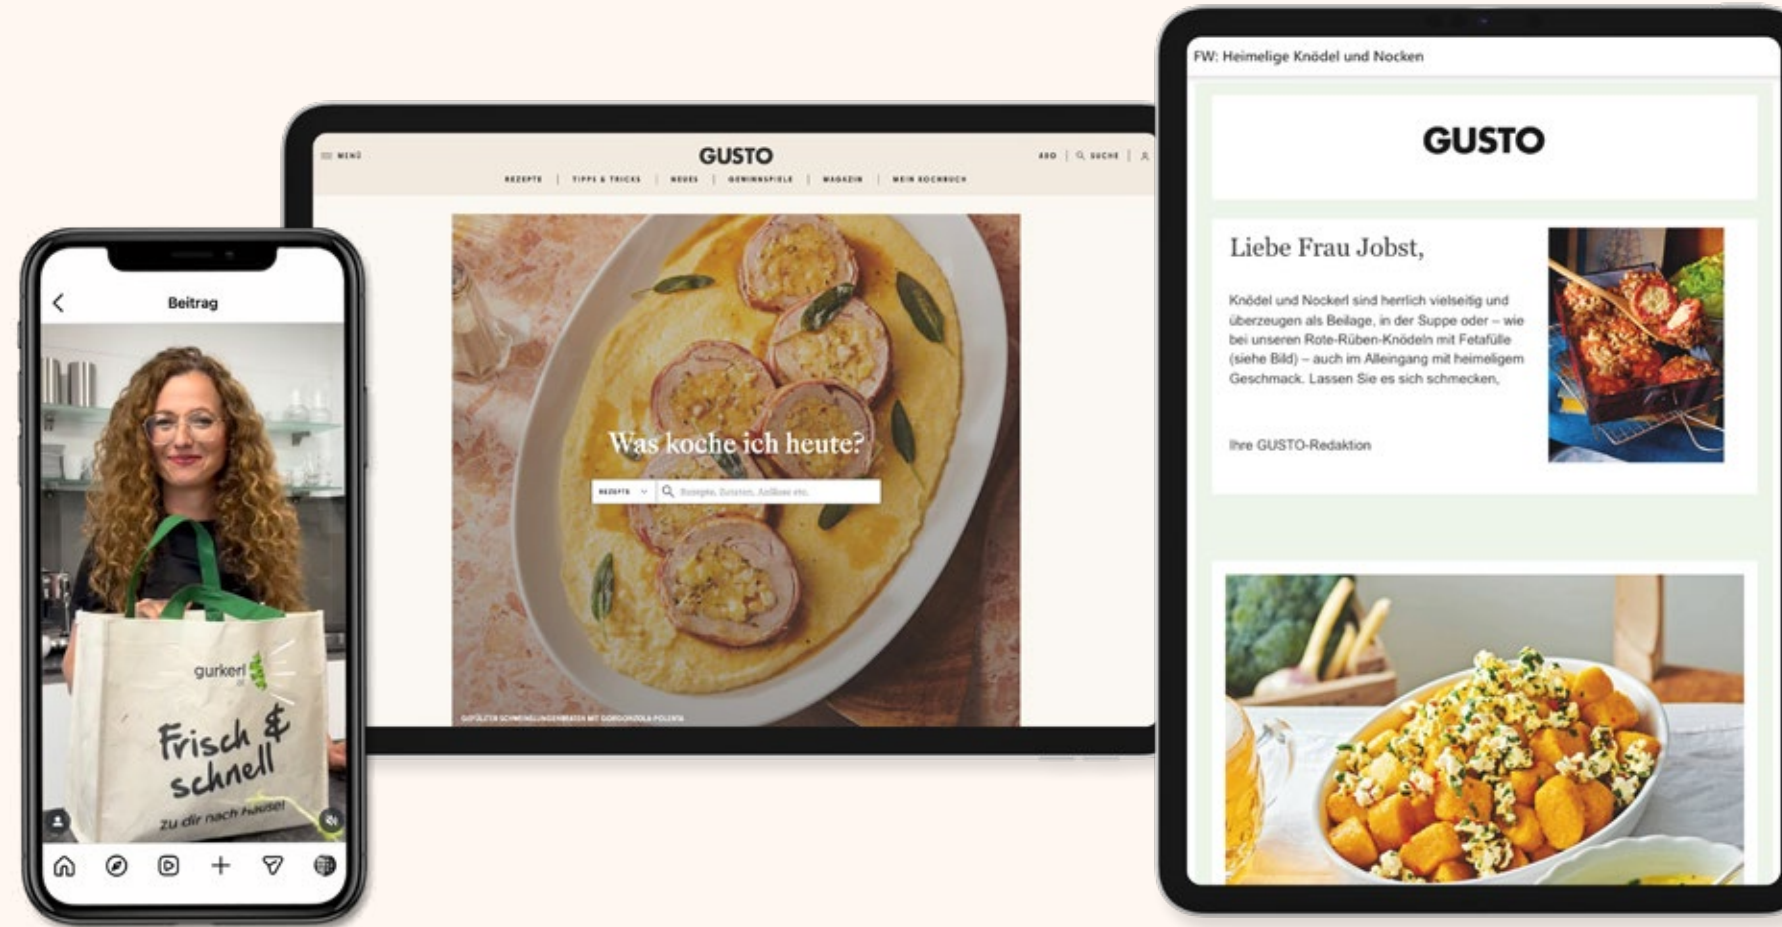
Beitrag

gurkerl

Frisch & schnell

zu dir nach Hause!

MENÜ

GUSTO

ABO | SUCHE

REZEPTE | TIPPS & TRICKS | NEUES | GEWINNSPIELE | MAGAZIN | MEIN KOCHBUCH

Was koche ich heute?

REZEPTE

Rezepte, Zutaten, Artikel etc.

GEFÜLLTER SCHWEINSLUNGENBRATEN MIT GORGONZOLA-POLENTA

FW: Heimelige Knödel und Nocken

GUSTO

Liebe Frau Jobst,

Knödel und Nockerl sind herrlich vielseitig und überzeugen als Beilage, in der Suppe oder – wie bei unseren Rote-Rüben-Knödeln mit Fetafülle (siehe Bild) – auch im Alleingang mit heimeligem Geschmack. Lassen Sie es sich schmecken,

Ihre GUSTO-Redaktion